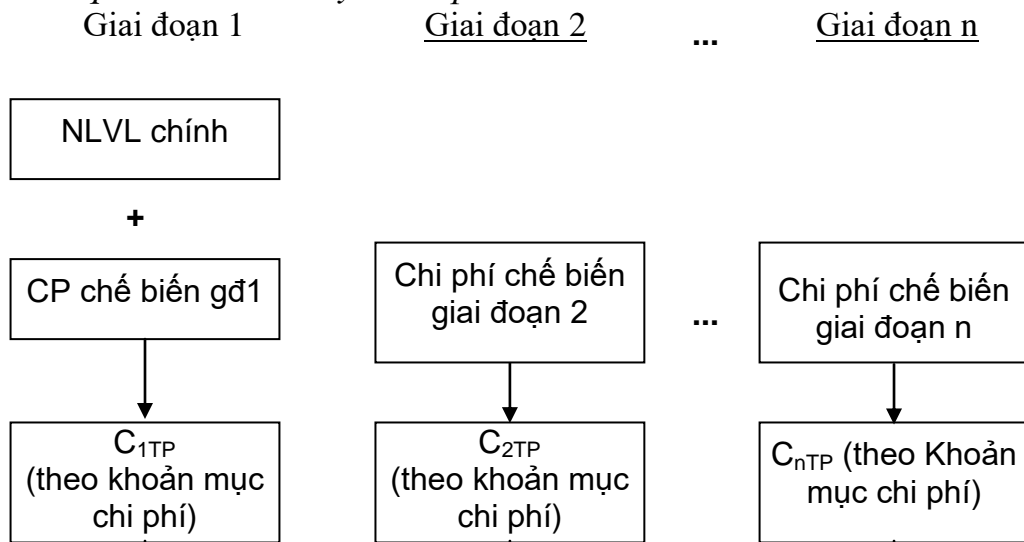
Giai đoạn 1

Giai đoạn 2

...

Giai đoạn n

NLVL chính

+

CP chế biến gđ1

Chi phí chế biến giai đoạn 2

...

Chi phí chế biến giai đoạn n

$C_{1TP}$ (theo khoản mục chi phí)

$C_{2TP}$ (theo khoản mục chi phí)

$C_{nTP}$ (theo Khoản mục chi phí)